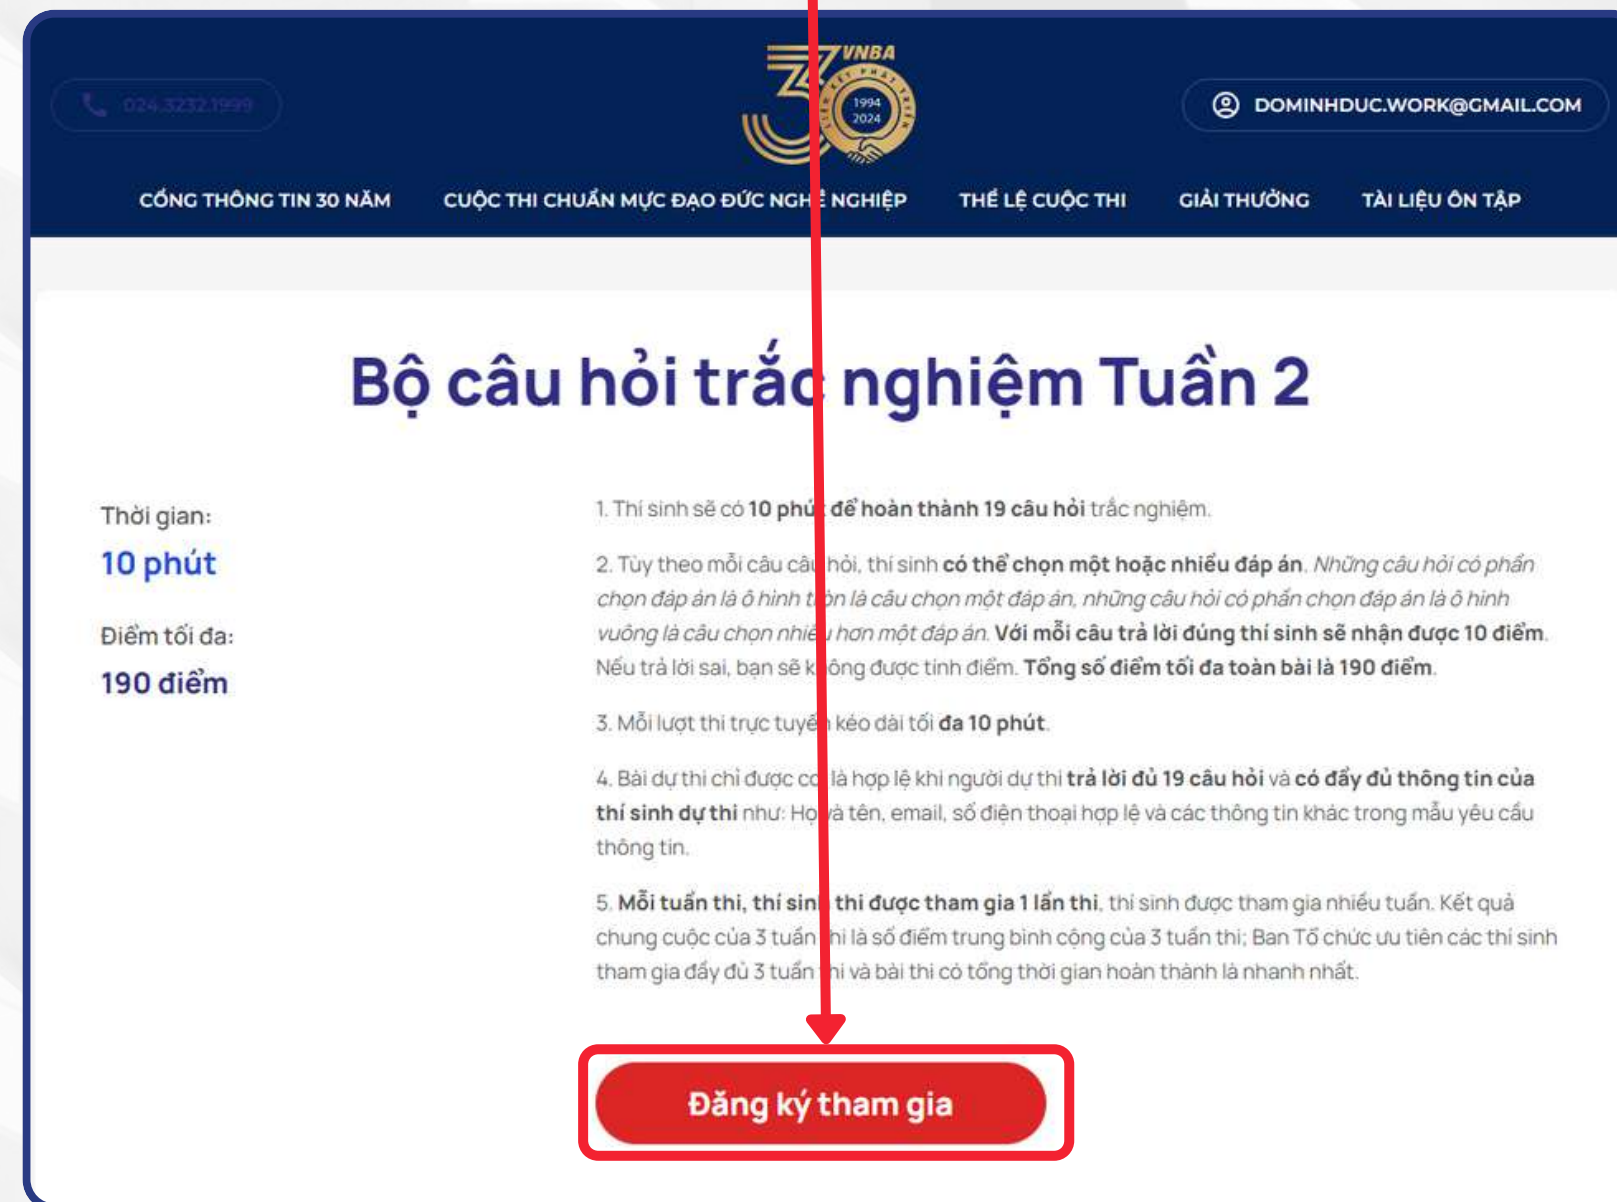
024.3232.1999

VNBA 1994 2024

DOMINHDUC.WORK@GMAIL.COM

CỔNG THÔNG TIN 30 NĂM CUỘC THI CHUẨN MỰC ĐẠO ĐỨC NGH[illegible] NGHIỆP THỂ LỆ CUỘC THI GIẢI THƯỞNG TÀI LIỆU ÔN TẬP

Bộ câu hỏi trắc nghiệm Tuần 2

Thời gian:
10 phút

Điểm tối đa:
190 điểm

1. Thí sinh sẽ có 10 phú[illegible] để hoàn thành 19 câu hỏi trắc nghiệm.

2. Tùy theo mỗi câu câu hỏi, thí sinh có thể chọn một hoặc nhiều đáp án. Những câu hỏi có phần chọn đáp án là ô hình t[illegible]n là câu chọn một đáp án, những câu hỏi có phần chọn đáp án là ô hình vuông là câu chọn nhiề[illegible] hơn một đáp án. Với mỗi câu trả lời đúng thí sinh sẽ nhận được 10 điểm. Nếu trả lời sai, bạn sẽ k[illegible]ông được tính điểm. Tổng số điểm tối đa toàn bài là 190 điểm.

3. Mỗi lượt thi trực tuyế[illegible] kéo dài tối đa 10 phút.

4. Bài dự thi chỉ được c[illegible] là hợp lệ khi người dự thi trả lời đủ 19 câu hỏi và có đầy đủ thông tin của thí sinh dự thi như: Họ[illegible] và tên, email, số điện thoại hợp lệ và các thông tin khác trong mẫu yêu cầu thông tin.

5. Mỗi tuần thi, thí sin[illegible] thi được tham gia 1 lần thi, thí sinh được tham gia nhiều tuần. Kết quả chung cuộc của 3 tuần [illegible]hi là số điểm trung bình cộng của 3 tuần thi; Ban Tổ chức ưu tiên các thí sinh tham gia đầy đủ 3 tuần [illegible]hi và bài thi có tổng thời gian hoàn thành là nhanh nhất.

Đăng ký tham gia